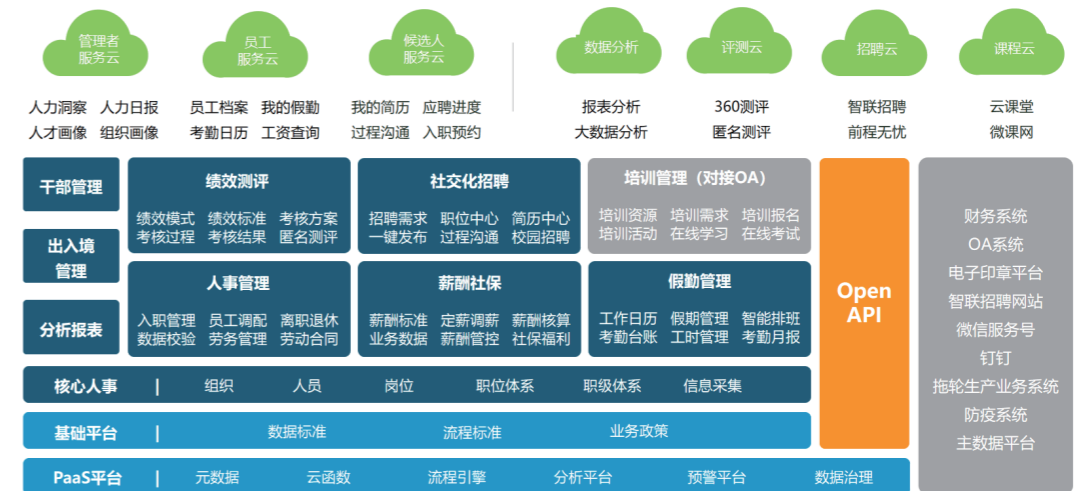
管理者服务云

员工服务云

候选人服务云

数据分析

评测云

招聘云

课程云

人力洞察 人力日报
人才画像 组织画像

员工档案 我的假勤
考勤日历 工资查询

我的简历 应聘进度
过程沟通 入职预约

报表分析
大数据分析

360测评
匿名测评

智联招聘
前程无忧

云课堂
微课网

干部管理

出入境管理

分析报表

绩效测评
绩效模式 绩效标准 考核方案
考核过程 考核结果 匿名测评

社交化招聘
招聘需求 职位中心 简历中心
一键发布 过程沟通 校园招聘

培训管理（对接OA）
培训资源 培训需求 培训报名
培训活动 在线学习 在线考试

人事管理
入职管理 员工调配 离职退休
数据校验 劳务管理 劳动合同

薪酬社保
薪酬标准 定薪调薪 薪酬核算
业务数据 薪酬管控 社保福利

假勤管理
工作日历 假期管理 智能排班
考勤台账 工时管理 考勤月报

Open API

财务系统
OA系统
电子印章平台
智联招聘网站
微信服务号
钉钉
拖轮生产业务系统
防疫系统
主数据平台

核心人事 | 组织 人员 岗位 职位体系 职级体系 信息采集

基础平台 | 数据标准 流程标准 业务政策

PaaS平台 | 元数据 云函数 流程引擎 分析平台 预警平台 数据治理